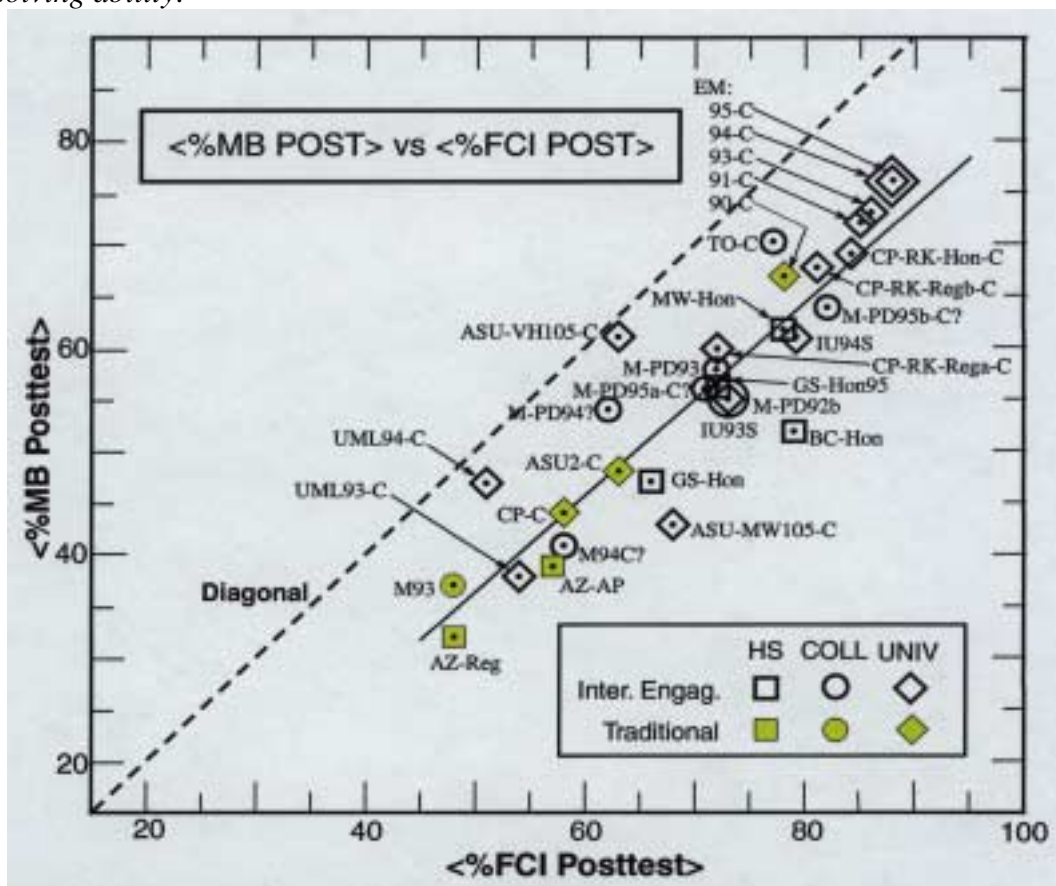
solving ability.

<%MB POST> vs <%FCI POST>

EM:
95-C
94-C
93-C
91-C
90-C
TO-C
CP-RK-Hon-C
CP-RK-Regb-C
MW-Hon
M-PD95b-C?
ASU-VH105-C
IU94S
M-PD93
CP-RK-Rega-C
GS-Hon95
M-PD95a-C?
M-PD94?
M-PD92b
IU93S
BC-Hon
UML94-C
ASU2-C
GS-Hon
UML93-C
CP-C
ASU-MW105-C
M94C?
M93
AZ-AP
Diagonal
AZ-Reg

| | HS | COLL | UNIV |
|---|---|---|---|
| Inter. Engag. | □ | ○ | ◇ |
| Traditional | ■ | ● | ◆ |

<%MB Posttest>
80
60
40
20

<%FCI Posttest>
20
40
60
80
100